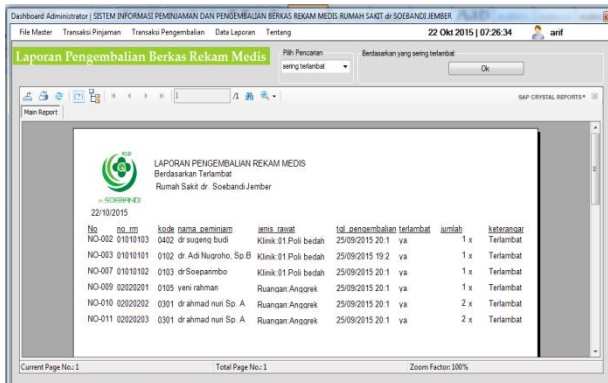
Dashboard Administrator | SISTEM INFORMASI PEMINJAMAN DAN PENGEMBALIAN BERKAS REKAM MEDIS RUMAH SAKIT dr SOEBANDI JEMBER

File Master   Transaksi Pinjaman   Transaksi Pengembalian   Data Laporan   Tentang   22 Okt 2015 | 07:26:34   arif

Laporan Pengembalian Berkas Rekam Medis

Pilih Pencarian
sering terlambat

Berdasarkan yang sering terlambat
Ok

1 /1
SAP CRYSTAL REPORTS®
Main Report

RSD
SOEBANDI

LAPORAN PENGEMBALIAN REKAM MEDIS
Berdasarkan Terlambat
Rumah Sakit dr. Soebandi Jember

22/10/2015

| No | no_rm | kode | nama_peminjam | jenis_rawat | tgl_pengembalian | terlambat | jumlah | keterangan |
|---|---|---|---|---|---|---|---|---|
| NO-002 | 01010103 | 0402 | dr sugeng budi | Klinik:01.Poli bedah | 25/09/2015 20:1 | ya | 1 x | Terlambat |
| NO-003 | 01010101 | 0102 | dr. Adi Nugroho, Sp.B | Klinik:01.Poli bedah | 25/09/2015 19:2 | ya | 1 x | Terlambat |
| NO-007 | 01010102 | 0103 | dr Soeparimbo | Klinik:01.Poli bedah | 25/09/2015 20:1 | ya | 1 x | Terlambat |
| NO-009 | 02020201 | 0105 | yeni rahman | Ruangan:Anggrek | 25/09/2015 20:1 | ya | 1 x | Terlambat |
| NO-010 | 02020202 | 0301 | dr ahmad nuri Sp. A | Ruangan:Anggrek | 25/09/2015 20:1 | ya | 2 x | Terlambat |
| NO-011 | 02020203 | 0301 | dr ahmad nuri Sp. A | Ruangan:Anggrek | 25/09/2015 20:1 | ya | 2 x | Terlambat |

Current Page No.: 1   Total Page No.: 1   Zoom Factor: 100%